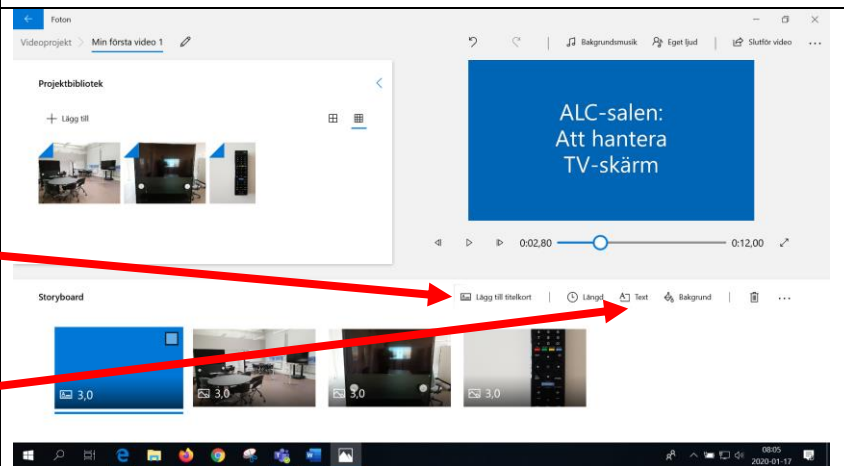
Foton

Videoprojekt > Min första video 1

Bakgrundsmusik Eget ljud Slutför video ...

Projektbibliotek

+ Lägg till

ALC-salen:
Att hantera
TV-skärm

0:02,80 0:12,00

Storyboard

Lägg till titelkort Längd Text Bakgrund ...

3,0 3,0 3,0 3,0

08:05
2020-01-17